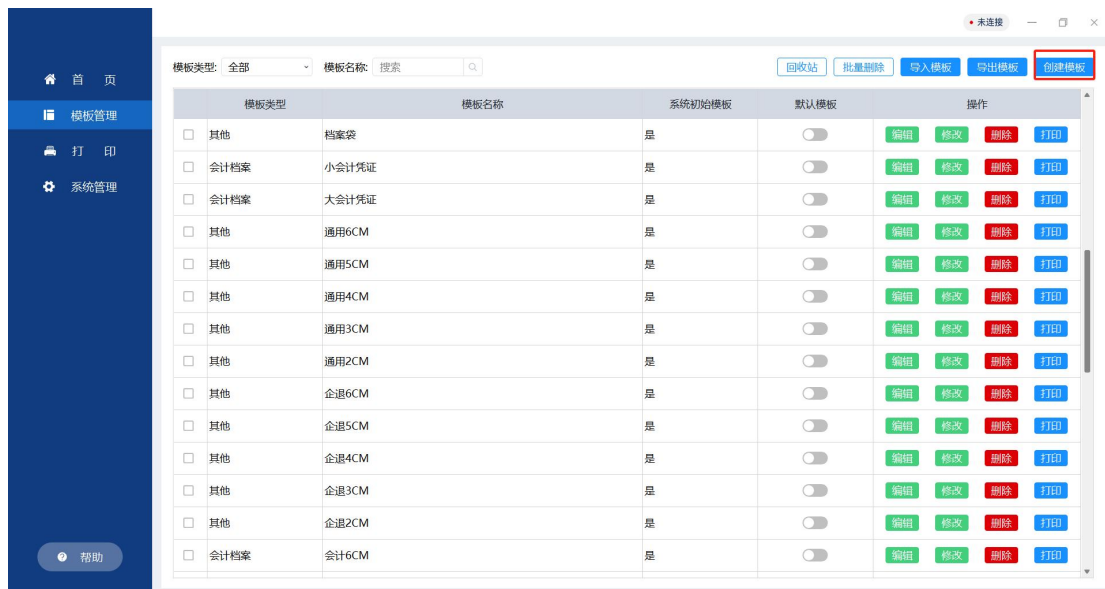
• 未连接

首页
模板管理
打印
系统管理

帮助

模板类型: 全部
模板名称: 搜索

回收站 批量删除 导入模板 导出模板 创建模板

|  | 模板类型 | 模板名称 | 系统初始模板 | 默认模板 | 操作 |
|---|---|---|---|---|---|
| ☐ | 其他 | 档案袋 | 是 |  | 编辑 修改 删除 打印 |
| ☐ | 会计档案 | 小会计凭证 | 是 |  | 编辑 修改 删除 打印 |
| ☐ | 会计档案 | 大会计凭证 | 是 |  | 编辑 修改 删除 打印 |
| ☐ | 其他 | 通用6CM | 是 |  | 编辑 修改 删除 打印 |
| ☐ | 其他 | 通用5CM | 是 |  | 编辑 修改 删除 打印 |
| ☐ | 其他 | 通用4CM | 是 |  | 编辑 修改 删除 打印 |
| ☐ | 其他 | 通用3CM | 是 |  | 编辑 修改 删除 打印 |
| ☐ | 其他 | 通用2CM | 是 |  | 编辑 修改 删除 打印 |
| ☐ | 其他 | 企退6CM | 是 |  | 编辑 修改 删除 打印 |
| ☐ | 其他 | 企退5CM | 是 |  | 编辑 修改 删除 打印 |
| ☐ | 其他 | 企退4CM | 是 |  | 编辑 修改 删除 打印 |
| ☐ | 其他 | 企退3CM | 是 |  | 编辑 修改 删除 打印 |
| ☐ | 其他 | 企退2CM | 是 |  | 编辑 修改 删除 打印 |
| ☐ | 会计档案 | 会计6CM | 是 |  | 编辑 修改 删除 打印 |